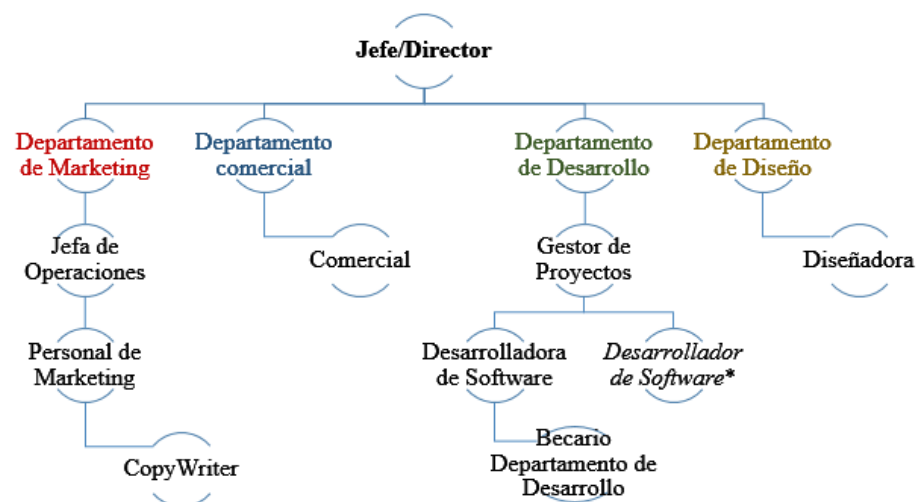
Jefe/Director

Departamento de Marketing

Departamento comercial

Departamento de Desarrollo

Departamento de Diseño

Jefa de Operaciones

Comercial

Gestor de Proyectos

Diseñadora

Personal de Marketing

Desarrolladora de Software

*Desarrollador de Software**

CopyWriter

Becario Departamento de Desarrollo